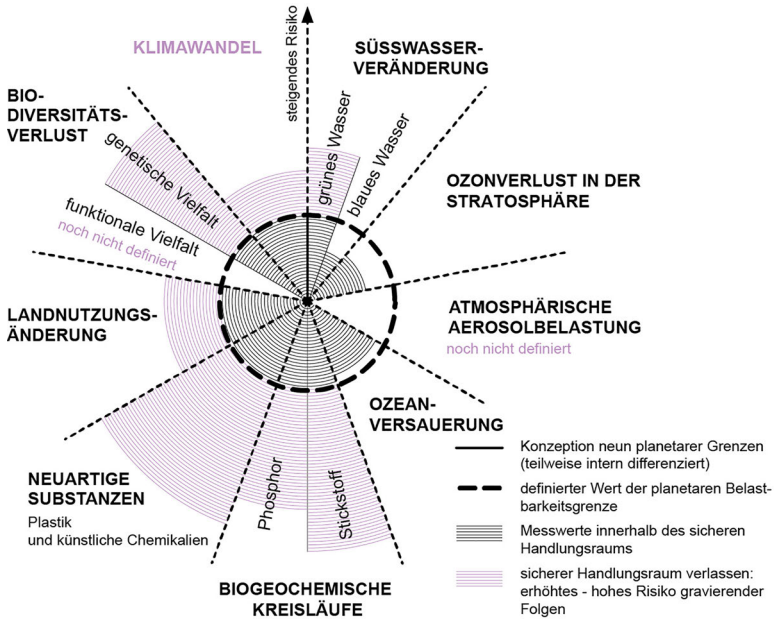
steigendes Risiko

KLIMAWANDEL

SÜSSWASSER-VERÄNDERUNG

BIO-DIVERSITÄTS-VERLUST

genetische Vielfalt

grünes Wasser

blaues Wasser

OZONVERLUST IN DER STRATOSPHÄRE

funktionale Vielfalt
noch nicht definiert

LANDNUTZUNGS-ÄNDERUNG

ATMOSPHÄRISCHE AEROSOLBELASTUNG
noch nicht definiert

OZEAN-VERSAUERUNG

NEUARTIGE SUBSTANZEN
Plastik und künstliche Chemikalien

Phosphor

Stickstoff

BIOGEOCHEMISCHE KREISLÄUFE

Konzeption neun planetarer Grenzen (teilweise intern differenziert)

definierter Wert der planetaren Belastbarkeitsgrenze

Messwerte innerhalb des sicheren Handlungsraums

sicherer Handlungsraum verlassen: erhöhtes - hohes Risiko gravierender Folgen